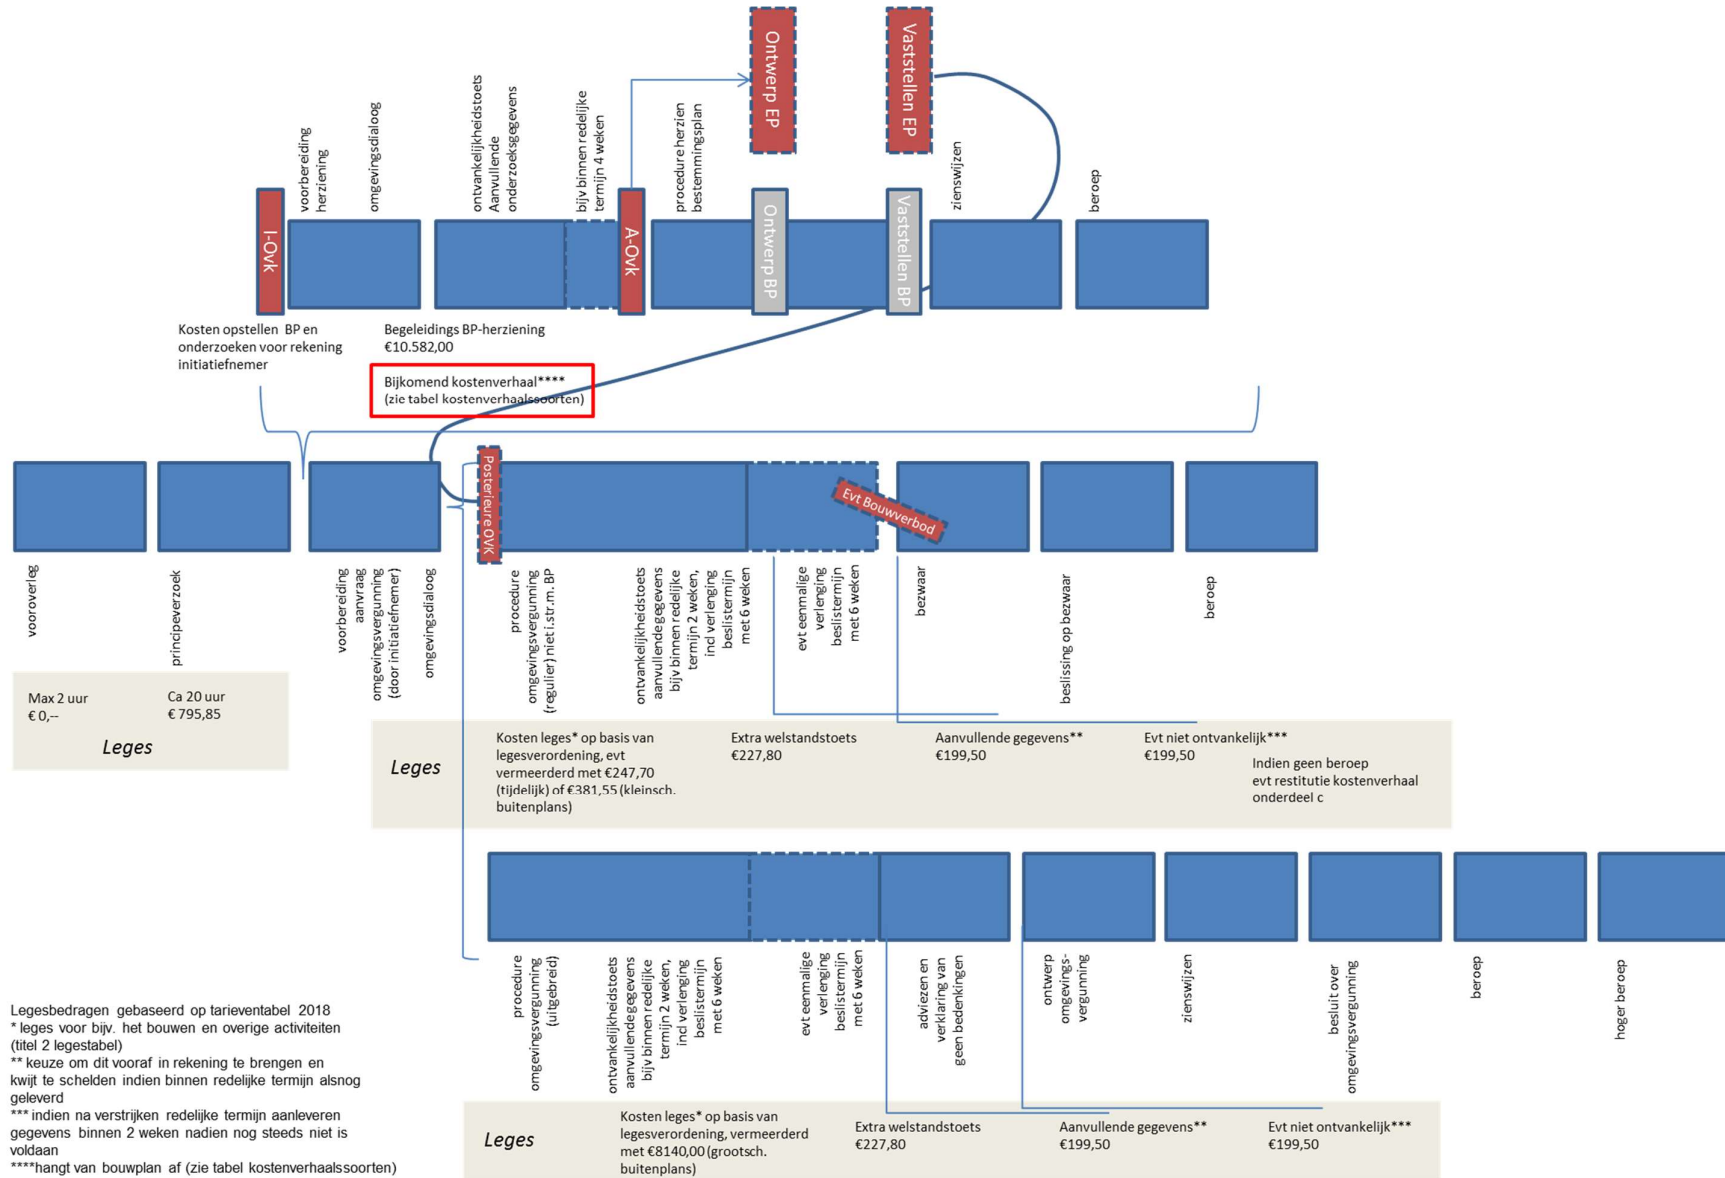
Ontwerp EP

Vaststellen EP

I-Ovk

voorbereiding herziening

omgevingsdialoog

ontvankelijkheidstoets Aanvullende onderzoeksgegevens

bijv binnen redelijke termijn 4 weken

A-Ovk

procedure herzien bestemmingsplan

Ontwerp BP

Vaststellen BP

zienswijzen

beroep

Kosten opstellen BP en onderzoeken voor rekening initiatiefnemer

Begeleidings BP-herziening €10.582,00

Bijkomend kostenverhaal**** (zie tabel kostenverhaalssoorten)

Posterieure OVK

Evt Bouwverbod

vooroverleg

principeverzoek

voorbereiding aanvraag omgevingsvergunning (door initiatiefnemer)

omgevingsdialoog

procedure omgevingsvergunning (regulier) niet i.str.m. BP

ontvankelijkheidstoets aanvullende gegevens bijv binnen redelijke termijn 2 weken, ind verlenging beslistermijn met 6 weken

evt eenmalige verlenging beslistermijn met 6 weken

bezwaar

beslissing op bezwaar

beroep

Max 2 uur
€ 0,--

Ca 20 uur
€ 795,85

Leges

Leges

Kosten leges* op basis van legesverordening, evt vermeerderd met €247,70 (tijdelijk) of €381,55 (kleinsch. buitenplans)

Extra welstandstoets
€227,80

Aanvullende gegevens**
€199,50

Evt niet ontvankelijk***
€199,50

Indien geen beroep evt restitutie kostenverhaal onderdeel c

procedure omgevingsvergunning (uitgebreid)

ontvankelijkheidstoets aanvullende gegevens bijv binnen redelijke termijn 2 weken, ind verlenging beslistermijn met 6 weken

evt eenmalige verlenging beslistermijn met 6 weken

adviezen en verklaring van geen bedenkingen

ontwerp omgevings-vergunning

zienswijzen

besluit over omgevingsvergunning

beroep

hoger beroep

Legesbedragen gebaseerd op tarieventabel 2018
* leges voor bijv. het bouwen en overige activiteiten (titel 2 legestabel)
** keuze om dit vooraf in rekening te brengen en kwijt te schelden indien binnen redelijke termijn alsnog geleverd
*** indien na verstrijken redelijke termijn aanleveren gegevens binnen 2 weken nadien nog steeds niet is voldaan
****hangt van bouwplan af (zie tabel kostenverhaalssoorten)

Leges

Kosten leges* op basis van legesverordening, vermeerderd met €8140,00 (grootsch. buitenplans)

Extra welstandstoets
€227,80

Aanvullende gegevens**
€199,50

Evt niet ontvankelijk***
€199,50